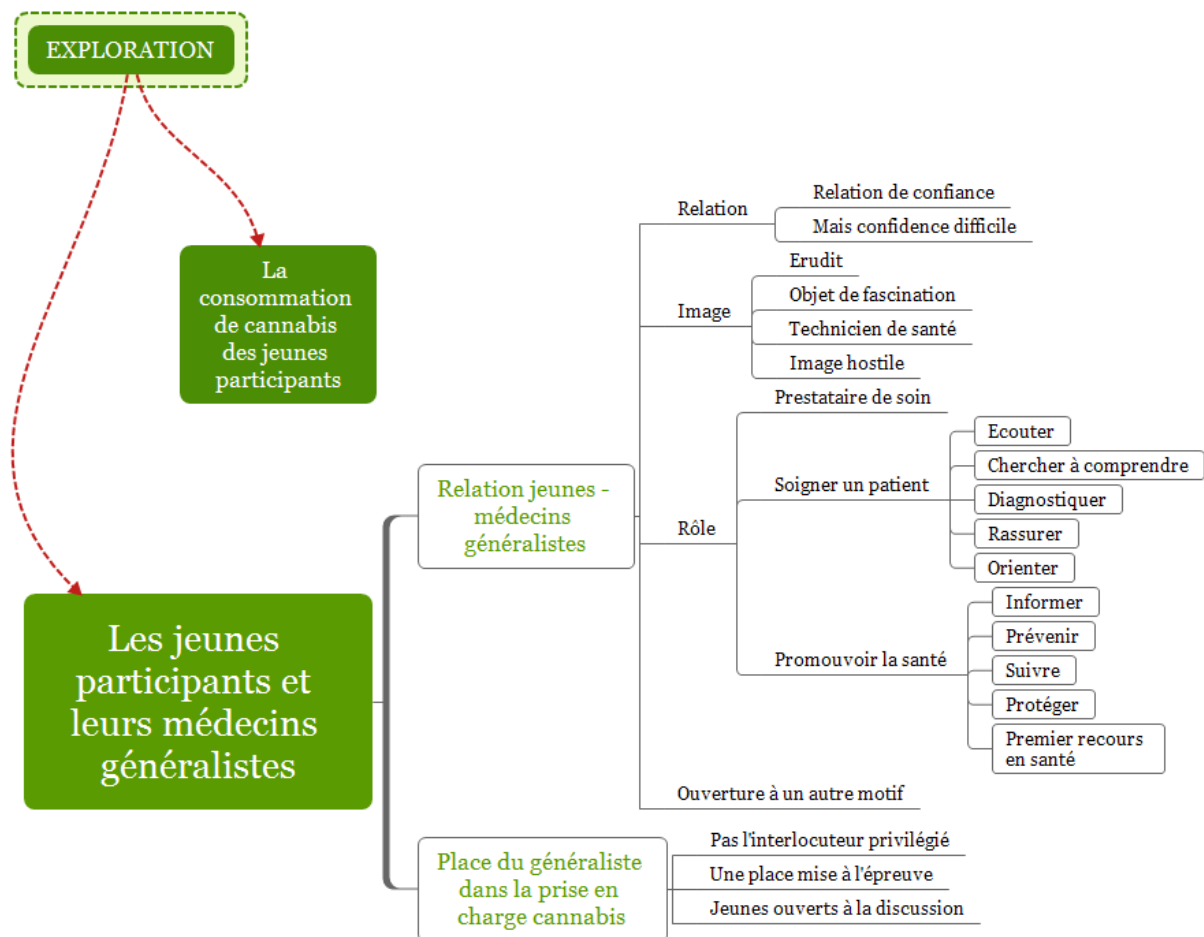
EXPLORATION

La consommation de cannabis des jeunes participants

Les jeunes participants et leurs médecins généralistes

Relation jeunes - médecins généralistes

Relation
Relation de confiance
Mais confidence difficile

Image
Erudit
Objet de fascination
Technicien de santé
Image hostile

Rôle
Prestataire de soin
Soigner un patient
Ecouter
Chercher à comprendre
Diagnostiquer
Rassurer
Orienter
Promouvoir la santé
Informer
Prévenir
Suivre
Protéger
Premier recours en santé

Ouverture à un autre motif

Place du généraliste dans la prise en charge cannabis
Pas l'interlocuteur privilégié
Une place mise à l'épreuve
Jeunes ouverts à la discussion